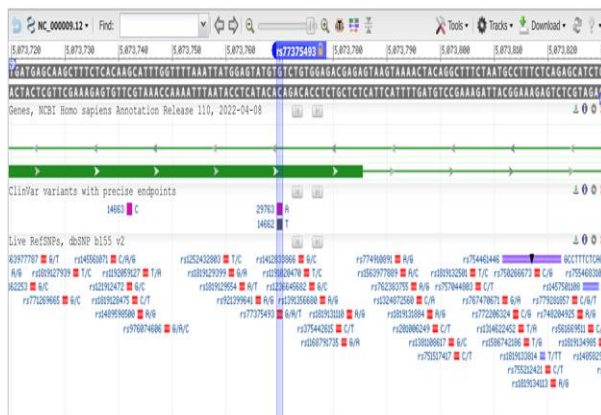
NC_000009.12 · Find: Tools · Tracks · Download ·

5,873,720 5,873,730 5,873,740 5,873,750 5,873,760 rs77375493 5,873,780 5,873,790 5,873,800 5,873,810 5,873,820

TGATGAGCAAGCTTCTCACAAGCATTTGGTTTAAATTATGGAGTATGTGTCTGTGGAGACGAGAGTAAGTAAAACTACAGGCTTTCTAATGCCTTTCTCAGAGCATCT

ACTACTCGTTCGAAGAGTGTTCGTAAACCAAAATTTAATACCTCATACACAGACACCTCTGCTCTCATTCATTTTGATGTCCGAAAGATTACGGAAAGAGTCTCGTAGA

Genes, NCBI Homo sapiens Annotation Release 110, 2022-04-08

ClinVar variants with precise endpoints

14663 C
29763 A
14662 T

Live RefSNPs, dbSNP b155 v2

rs63977787 G/T rs145561071 C/A/G rs1252432883 T/C rs141283866 G/C rs77490091 A/G rs754461446 GCCTTTCTCA
A/G rs1819127929 T/C rs1819285927 T/A rs1819129399 G/A rs1819120470 T/C rs1563977809 A/C rs1819132501 T/C rs758266673 C/G rs755468
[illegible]62253 G/C rs1819112472 G/C rs1819129554 A/T rs1320645602 G/C rs762303755 A/G rs757044083 C/T rs145758100
rs771269665 G/C rs1819128475 C/T rs921299641 A/G rs1391356680 A/G rs1324072560 C/A rs767470671 G/A rs779281057 C/G
rs1489598500 A/G rs77375493 G/A/T rs1819131118 A/G rs1819131884 A/G rs772206324 C/G rs748204925 A/G
rs976874606 G/A/C rs375442615 C/T rs201006249 C/T rs1316422452 T/A rs561619511
rs1168791735 A/G rs1381108617 G/C rs1586742106 T/G rs1819134905
rs751517417 C/T rs1819133814 T/T rs148592
rs755212421 C/T
rs1819134113 A/G